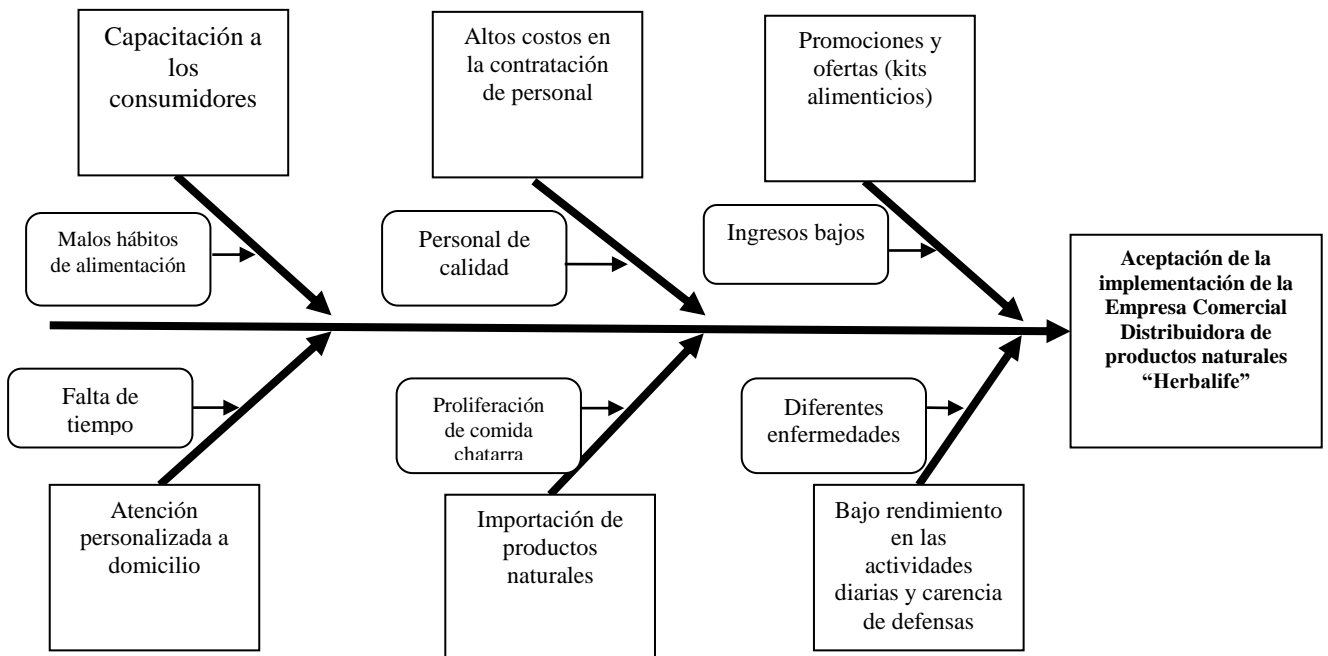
Capacitación a los consumidores

Altos costos en la contratación de personal

Promociones y ofertas (kits alimenticios)

Malos hábitos de alimentación

Personal de calidad

Ingresos bajos

Aceptación de la implementación de la Empresa Comercial Distribuidora de productos naturales "Herbalife"

Falta de tiempo

Proliferación de comida chatarra

Diferentes enfermedades

Atención personalizada a domicilio

Importación de productos naturales

Bajo rendimiento en las actividades diarias y carencia de defensas